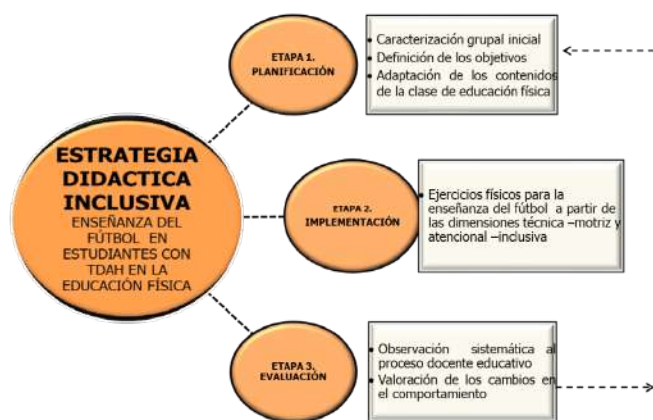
ESTRATEGIA DIDACTICA INCLUSIVA
ENSEÑANZA DEL FÚTBOL EN ESTUDIANTES CON TDAH EN LA EDUCACIÓN FÍSICA

ETAPA 1. PLANIFICACIÓN

Caracterización grupal inicial
Definición de los objetivos
Adaptación de los contenidos de la clase de educación física

ETAPA 2. IMPLEMENTACIÓN

Ejercicios físicos para la enseñanza del fútbol a partir de las dimensiones técnica –motriz y atencional –inclusiva

ETAPA 3. EVALUACIÓN

Observación sistemática al proceso docente educativo
Valoración de los cambios en el comportamiento